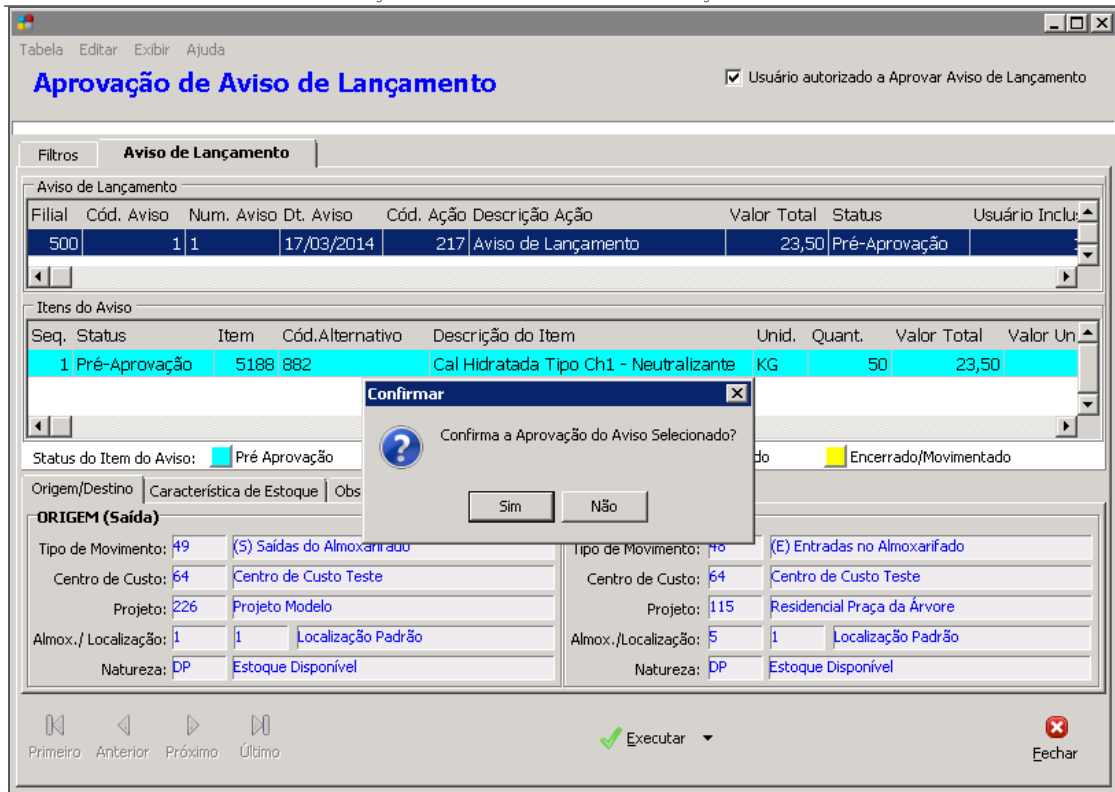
Tabela Editar Exibir Ajuda

Aprovação de Aviso de Lançamento

Usuário autorizado a Aprovar Aviso de Lançamento

Filtros | Aviso de Lançamento

Aviso de Lançamento

| Filial | Cód. Aviso | Num. Aviso | Dt. Aviso | Cód. Ação | Descrição Ação | Valor Total | Status | Usuário Inclu |
|---|---|---|---|---|---|---|---|---|
| 500 | 1 | 1 | 17/03/2014 | 217 | Aviso de Lançamento | 23,50 | Pré-Aprovação | |

Itens do Aviso

| Seq. | Status | Item | Cód.Alternativo | Descrição do Item | Unid. | Quant. | Valor Total | Valor Un |
|---|---|---|---|---|---|---|---|---|
| 1 | Pré-Aprovação | 5188 | 882 | Cal Hidratada Tipo Ch1 - Neutralizante | KG | 50 | 23,50 | |

Status do Item do Aviso: Pré Aprovação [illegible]do Encerrado/Movimentado

Confirmar

Confirma a Aprovação do Aviso Selecionado?

Sim Não

Origem/Destino | Característica de Estoque | Obs

ORIGEM (Saída)

Tipo de Movimento: 49 (S) Saídas do Almoxarifado
Centro de Custo: 64 Centro de Custo Teste
Projeto: 226 Projeto Modelo
Almox./ Localização: 1 1 Localização Padrão
Natureza: DP Estoque Disponível

Tipo de Movimento: 48 (E) Entradas no Almoxarifado
Centro de Custo: 64 Centro de Custo Teste
Projeto: 115 Residencial Praça da Árvore
Almox./Localização: 5 1 Localização Padrão
Natureza: DP Estoque Disponível

Primeiro Anterior Próximo Último

Executar

Fechar